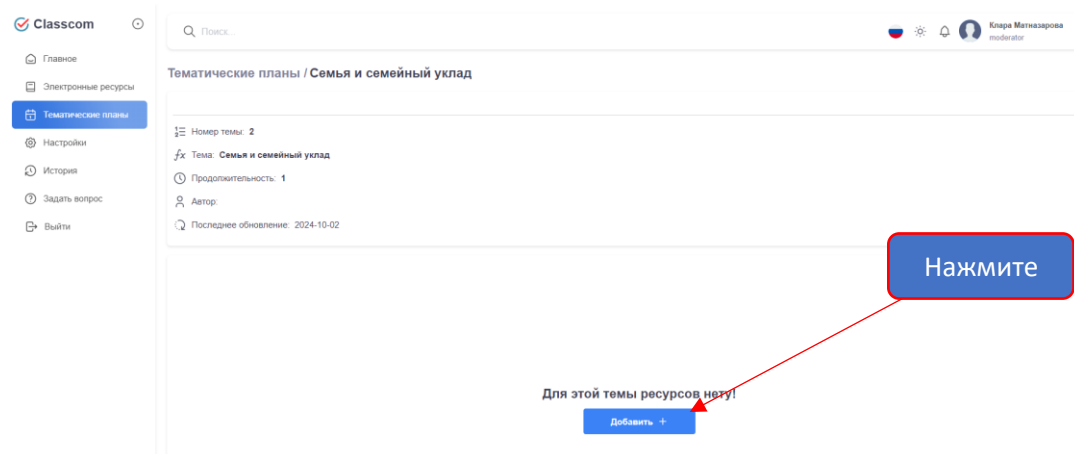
Classcom

Главное
Электронные ресурсы
Тематические планы
Настройки
История
Задать вопрос
Выйти

Поиск...

Клара Матназарова
moderator

Тематические планы / Семья и семейный уклад

Номер темы: 2
Тема: Семья и семейный уклад
Продолжительность: 1
Автор:
Последнее обновление: 2024-10-02

Нажмите

Для этой темы ресурсов нету!
Добавить +